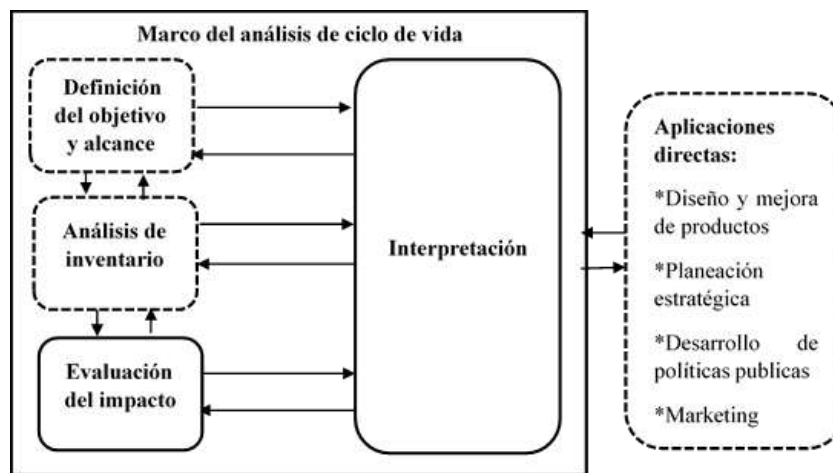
Marco del análisis de ciclo de vida

Definición del objetivo y alcance

Análisis de inventario

Evaluación del impacto

Interpretación

Aplicaciones directas:

*Diseño y mejora de productos

*Planeación estratégica

*Desarrollo de políticas publicas

*Marketing